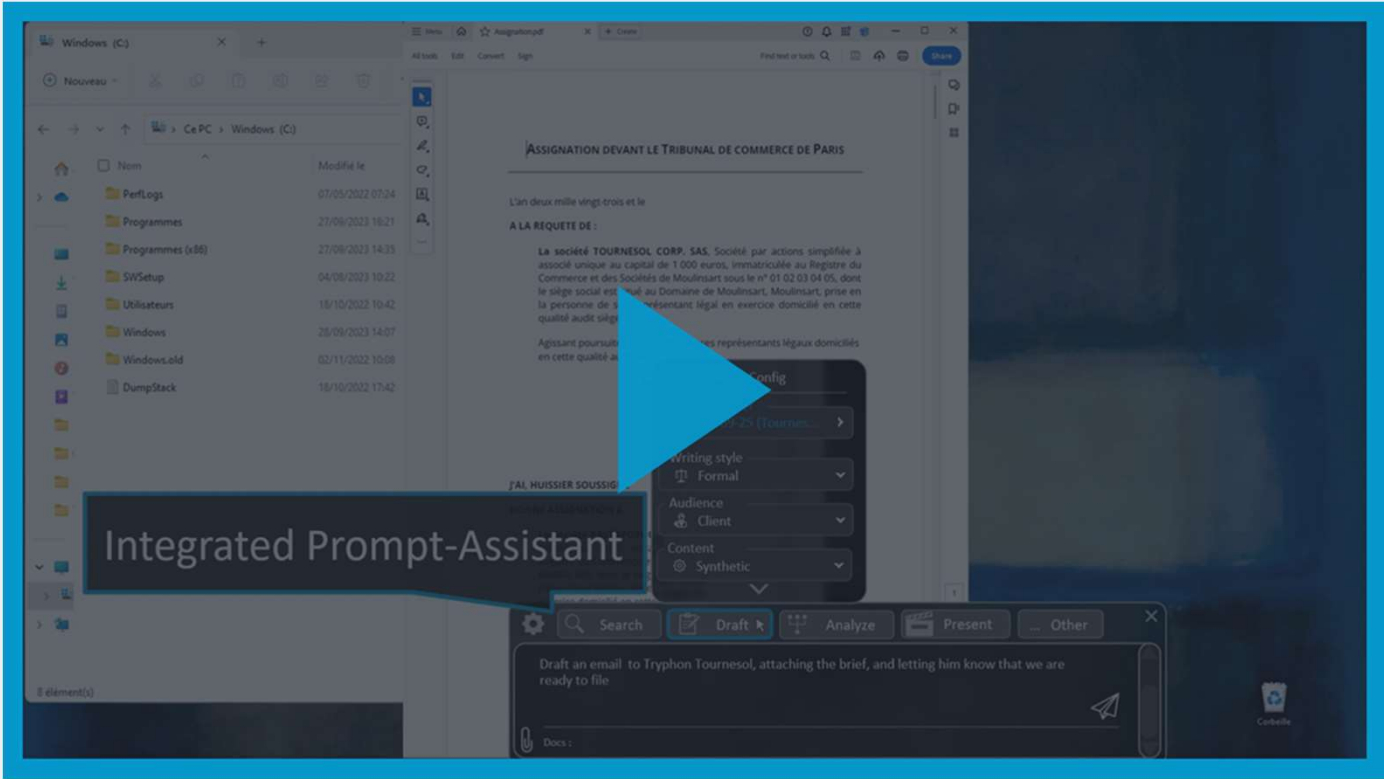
Windows (C:)

Nouveau

Ce PC > Windows (C:)

Nom

Modifié le

PerfLogs 07/05/2022 07:24
Programmes 27/09/2023 16:21
Programmes (x86) 27/09/2023 14:35
SWSetup 04/08/2023 10:22
Utilisateurs 18/10/2022 10:42
Windows 28/09/2023 14:07
Windows.old 02/11/2022 10:08
DumpStack 18/10/2022 17:42

8 élément(s)

Menu

Assignation.pdf

Create

All tools Edit Convert Sign

Find text or tools

Share

ASSIGNATION DEVANT LE TRIBUNAL DE COMMERCE DE PARIS

L'an deux mille vingts-trois et le

A LA REQUETE DE :

La société TOURNESOL CORP. SAS, Société par actions simplifiée à associé unique au capital de 1 000 euros, immatriculée au Registre du Commerce et des Sociétés de Moulinsart sous le n° 01 02 03 04 05, dont le siège social est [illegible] au Domaine de Moulinsart, Moulinsart, prise en la personne de s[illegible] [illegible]présentant légal en exercice domicilié en cette qualité audit siège

Agissant poursuit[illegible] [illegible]es représentants légaux domiciliés en cette qualité a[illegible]

J'AI, HUISSIER SOUSSIG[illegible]

Config

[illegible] (Tournes...

Writing style
Formal

Audience
Client

Content
Synthetic

Integrated Prompt-Assistant

Search

Draft

Analyze

Present

... Other

Draft an email to Tryphon Tournesol, attaching the brief, and letting him know that we are ready to file

Docs :

Corbeille